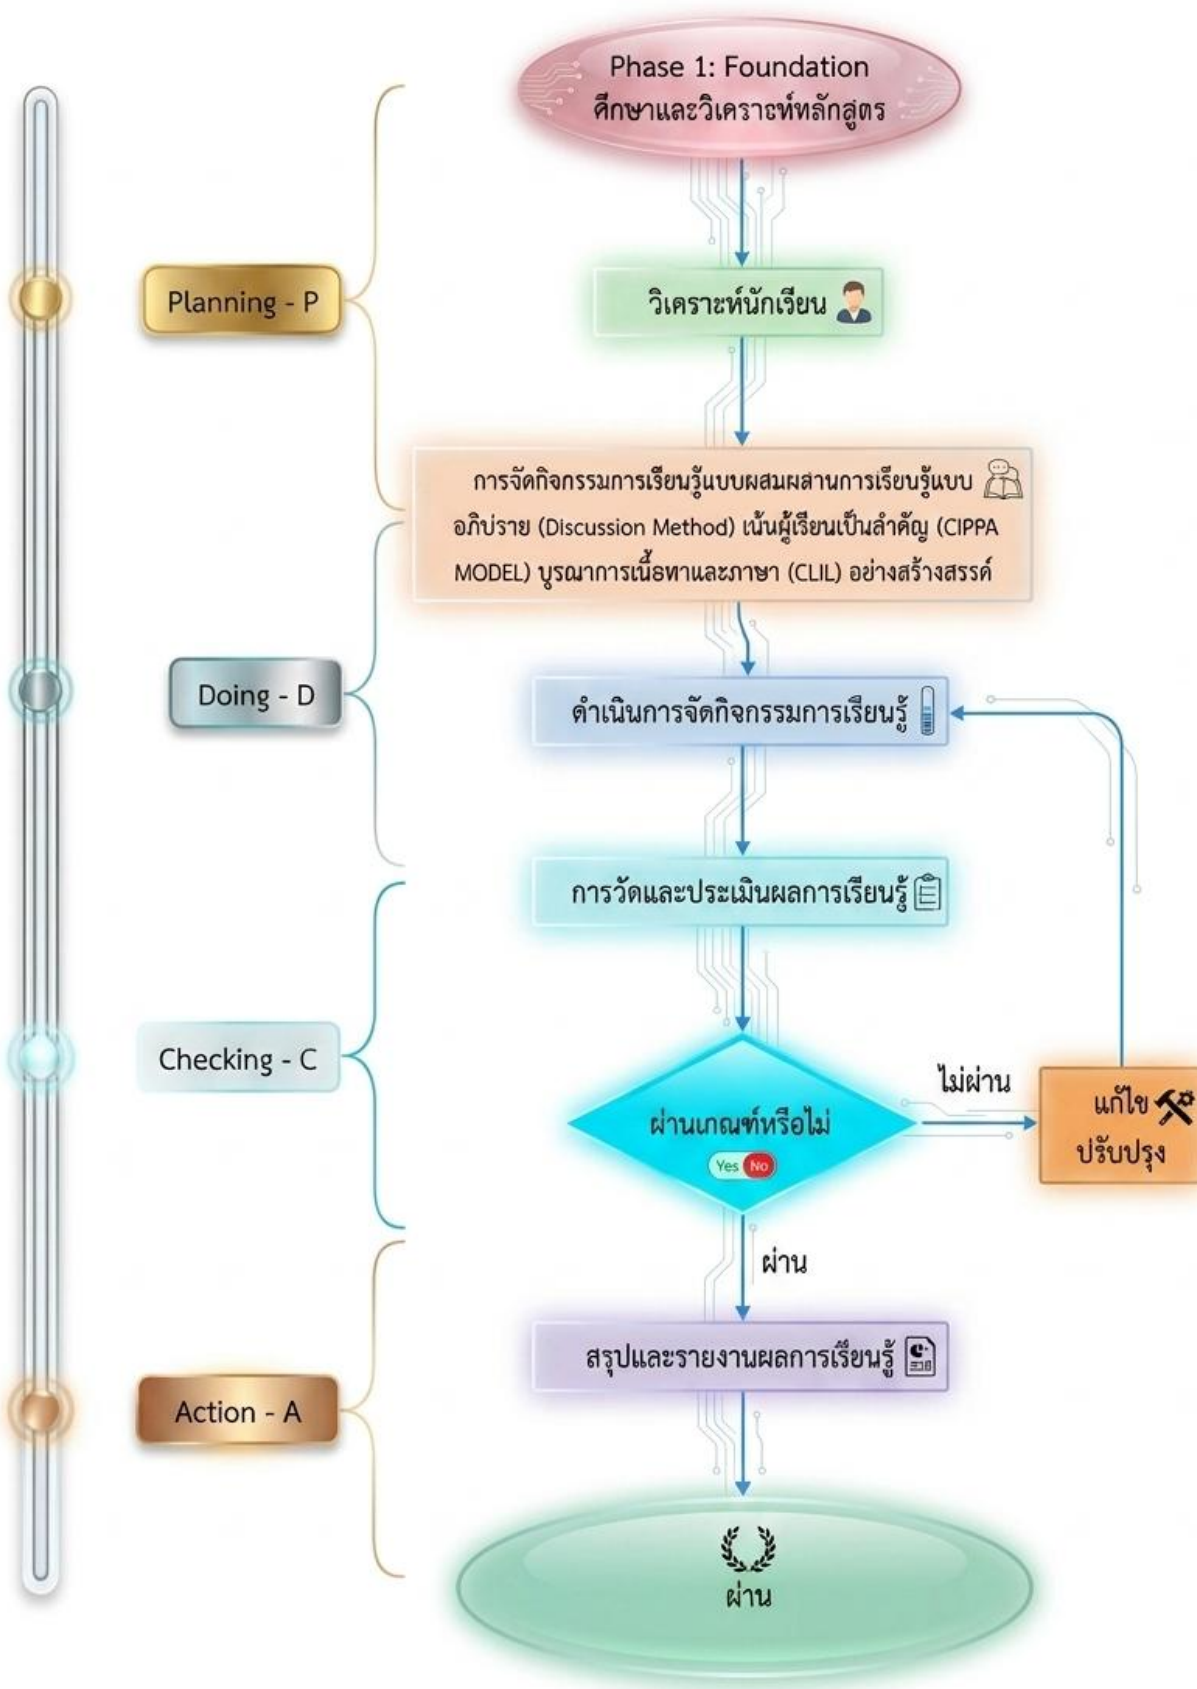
Phase 1: Foundation
ศึกษาและวิเคราะห์หลักสูตร

Planning - P

วิเคราะห์นักเรียน

การจัดกิจกรรมการเรียนรู้แบบผสมผสานการเรียนรู้แบบอภิปราย (Discussion Method) เน้นผู้เรียนเป็นสำคัญ (CIPPA MODEL) บูรณาการเนื้อหาและภาษา (CLIL) อย่างสร้างสรรค์

Doing - D

ดำเนินการจัดกิจกรรมการเรียนรู้

การวัดและประเมินผลการเรียนรู้

Checking - C

ผ่านเกณฑ์หรือไม่

Yes No

ไม่ผ่าน

แก้ไข ปรับปรุง

ผ่าน

สรุปและรายงานผลการเรียนรู้

Action - A

ผ่าน